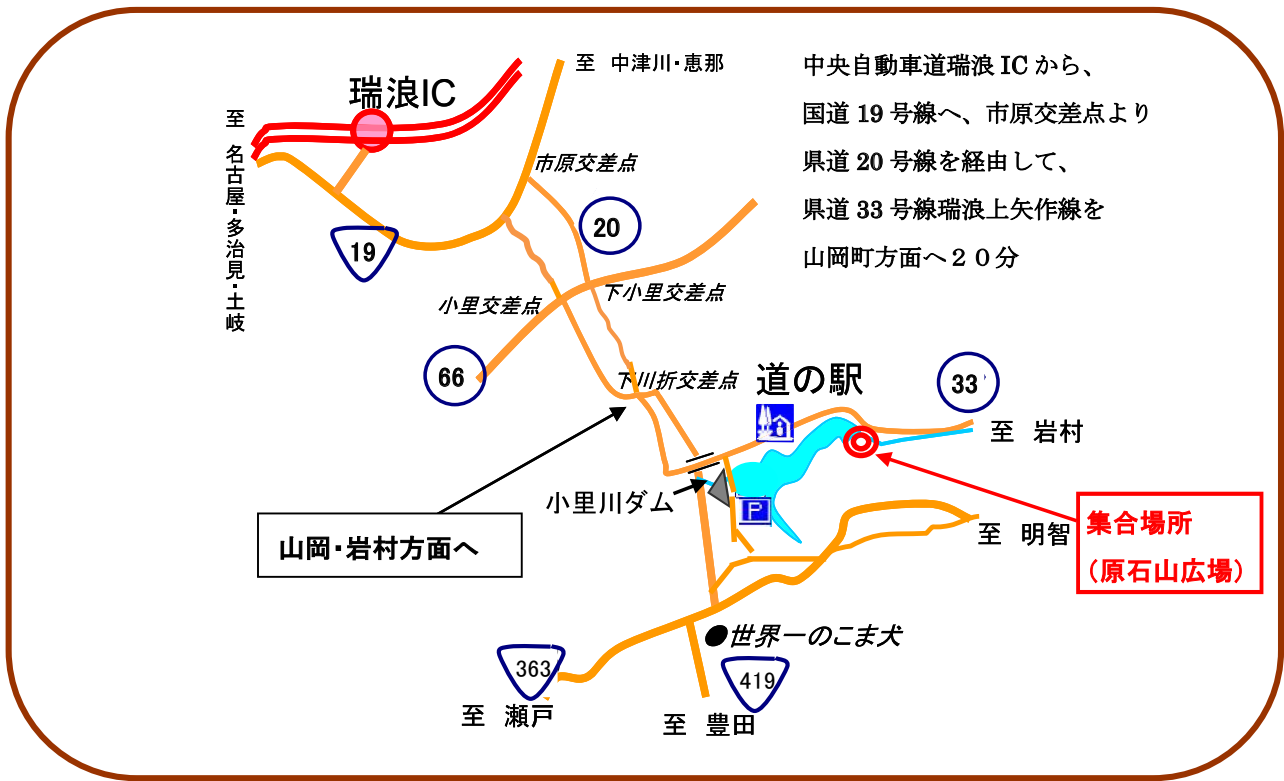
中央自動車道瑞浪 IC から、
国道 19 号線へ、市原交差点より
県道 20 号線を経由して、
県道 33 号線瑞浪上矢作線を
山岡町方面へ２０分

至 中津川・恵那

瑞浪IC

至 名古屋・多治見・土岐

市原交差点

20

19

小里交差点

下小里交差点

66

下川折交差点

道の駅

33

至 岩村

小里川ダム

P

集合場所
（原石山広場）

山岡・岩村方面へ

至 明智

●世界一のこま犬

363

419

至 瀬戸

至 豊田